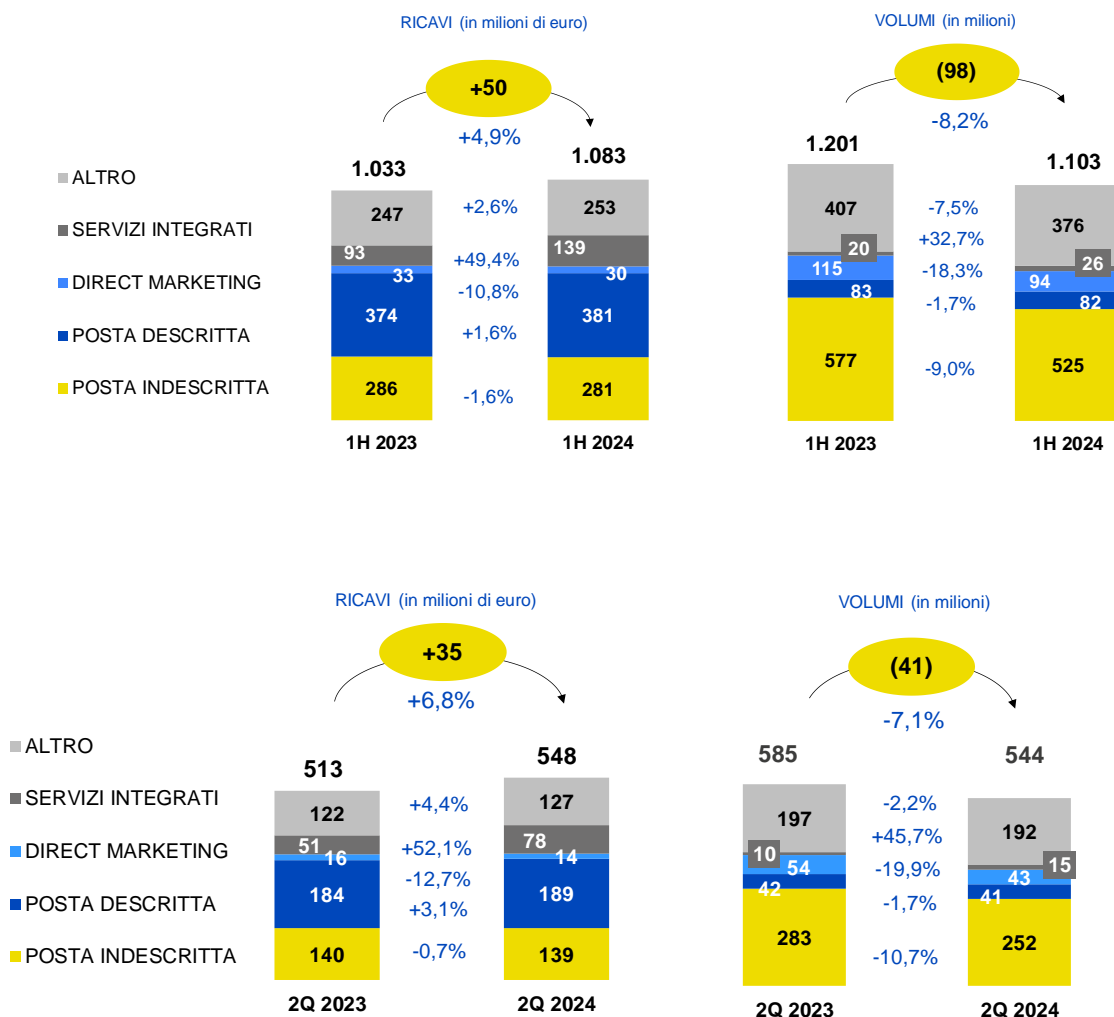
RICAVI (in milioni di euro)

+50

+4,9%

ALTRO

SERVIZI INTEGRATI

DIRECT MARKETING

POSTA DESCRITTA

POSTA INDESCRITTA

| | 1H 2023 | | 1H 2024 |
|---|---|---|---|
| Totale | 1.033 | | 1.083 |
| ALTRO | 247 | +2,6% | 253 |
| SERVIZI INTEGRATI | 93 | +49,4% | 139 |
| DIRECT MARKETING | 33 | -10,8% | 30 |
| POSTA DESCRITTA | 374 | +1,6% | 381 |
| POSTA INDESCRITTA | 286 | -1,6% | 281 |

VOLUMI (in milioni)

(98)

-8,2%

| | 1H 2023 | | 1H 2024 |
|---|---|---|---|
| Totale | 1.201 | | 1.103 |
| ALTRO | 407 | -7,5% | 376 |
| SERVIZI INTEGRATI | 20 | +32,7% | 26 |
| DIRECT MARKETING | 115 | -18,3% | 94 |
| POSTA DESCRITTA | 83 | -1,7% | 82 |
| POSTA INDESCRITTA | 577 | -9,0% | 525 |

RICAVI (in milioni di euro)

+35

+6,8%

ALTRO

SERVIZI INTEGRATI

DIRECT MARKETING

POSTA DESCRITTA

POSTA INDESCRITTA

| | 2Q 2023 | | 2Q 2024 |
|---|---|---|---|
| Totale | 513 | | 548 |
| ALTRO | 122 | +4,4% | 127 |
| SERVIZI INTEGRATI | 51 | +52,1% | 78 |
| DIRECT MARKETING | 16 | -12,7% | 14 |
| POSTA DESCRITTA | 184 | +3,1% | 189 |
| POSTA INDESCRITTA | 140 | -0,7% | 139 |

VOLUMI (in milioni)

(41)

-7,1%

| | 2Q 2023 | | 2Q 2024 |
|---|---|---|---|
| Totale | 585 | | 544 |
| ALTRO | 197 | -2,2% | 192 |
| SERVIZI INTEGRATI | 10 | +45,7% | 15 |
| DIRECT MARKETING | 54 | -19,9% | 43 |
| POSTA DESCRITTA | 42 | -1,7% | 41 |
| POSTA INDESCRITTA | 283 | -10,7% | 252 |